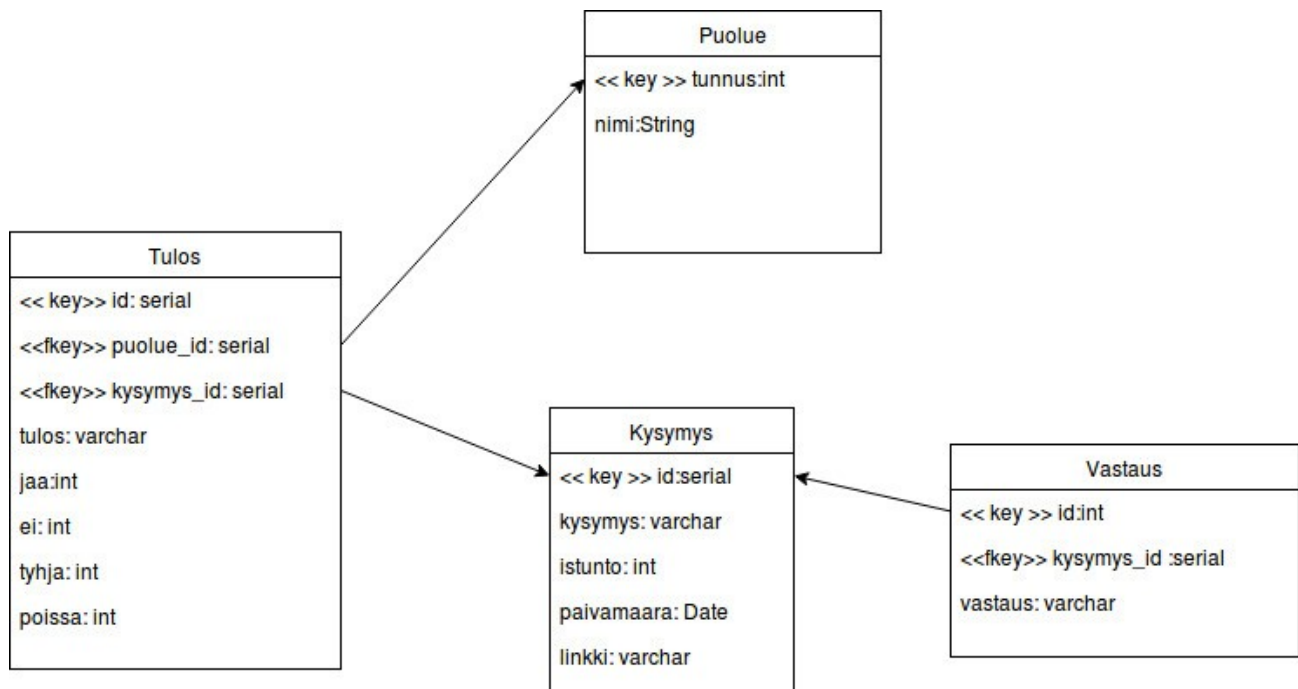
Puolue

<< key >> tunnus:int

nimi:String

Tulos

<< key>> id: serial

<<fkey>> puolue_id: serial

<<fkey>> kysymys_id: serial

tulos: varchar

jaa:int

ei: int

tyhja: int

poissa: int

Kysymys

<< key >> id:serial

kysymys: varchar

istunto: int

paivamaara: Date

linkki: varchar

Vastaus

<< key >> id:int

<<fkey>> kysymys_id :serial

vastaus: varchar